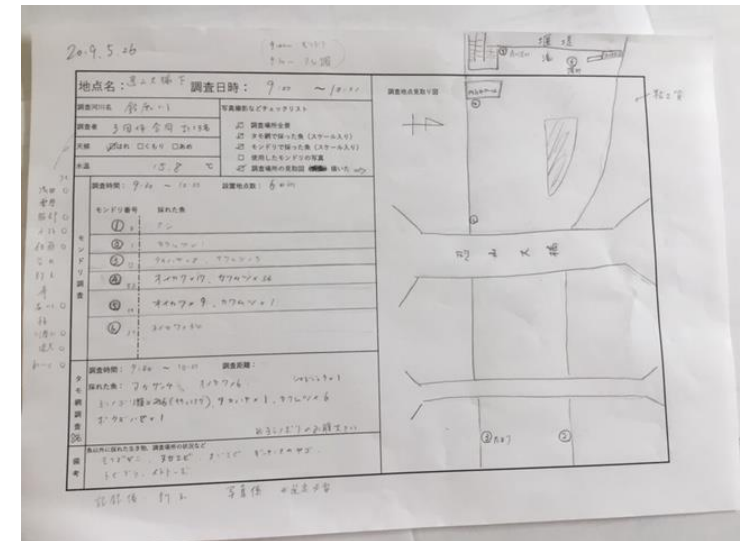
2019.5.26

9:00 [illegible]
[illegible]

地点名: 道之又橋下　調査日時: 9:00 ～ 10:00

調査河川名 鮎瀬川

調査者 3年生 全員 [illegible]

天候 ☑はれ □くもり □あめ

水温 15.8 ℃

写真撮影などチェックリスト
☑ 調査場所全景
☑ タモ網で採った魚(スケール入り)
☑ モンドリで採った魚(スケール入り)
□ 使用したモンドリの写真
☑ 調査場所の見取図 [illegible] 描いた

調査地点見取り図

モンドリ調査

調査時間: 9:30 ～ 10:00　調査地点数: 6 カ所

モンドリ番号　採れた魚
① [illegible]
② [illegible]
③ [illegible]
④ オイカワ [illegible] カワムツ×26
⑤ オイカワ×9、カワムツ×1
⑥ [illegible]

タモ網調査

調査時間: 9:30 ～ 10:00　調査距離:
採れた魚: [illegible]
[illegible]
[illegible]

備考
魚以外に採れた生き物、調査場所の状況など
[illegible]
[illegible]

記録係 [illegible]　写真係 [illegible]

堤防

道之又橋

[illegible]